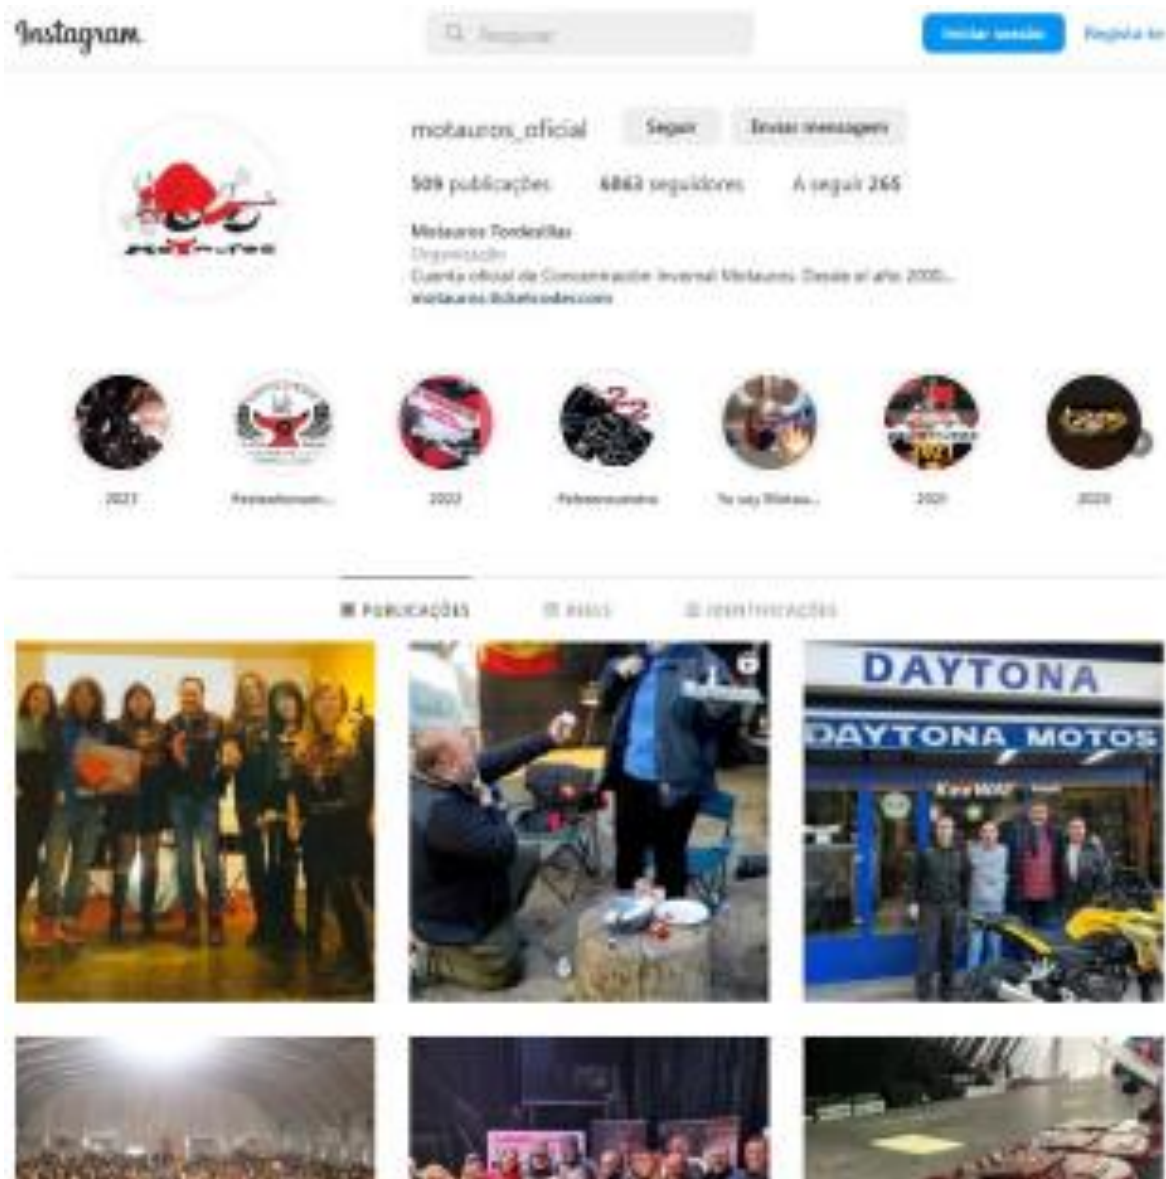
Instagram

Pesquisar

Iniciar sessão

Registar-te

motauros_oficial

Seguir

Enviar mensagem

509 publicações

6863 seguidores

A seguir 265

Motauros Tordesillas

Organização

Cuenta oficial de Concentración invernal Motauros. Desde el año 2000...

motauros.ticketcodes.com

2023

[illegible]

2022

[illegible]

Yo soy Motaur...

2021

2020

PUBLICAÇÕES

REELS

IDENTIFICAÇÕES

DAYTONA

DAYTONA MOTOS

Kawasaki